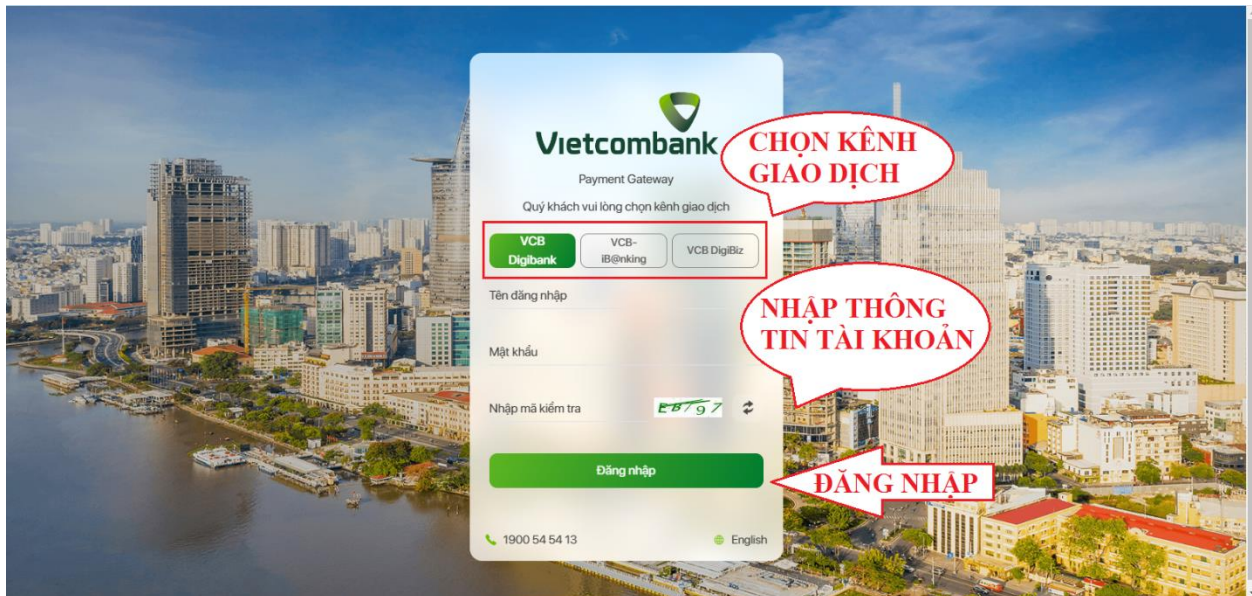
Vietcombank

Payment Gateway

Quý khách vui lòng chọn kênh giao dịch

CHỌN KÊNH GIAO DỊCH

VCB Digibank

VCB-iB@nking

VCB DigiBiz

Tên đăng nhập

NHẬP THÔNG TIN TÀI KHOẢN

Mật khẩu

Nhập mã kiểm tra

EB97

Đăng nhập

ĐĂNG NHẬP

1900 54 54 13

English